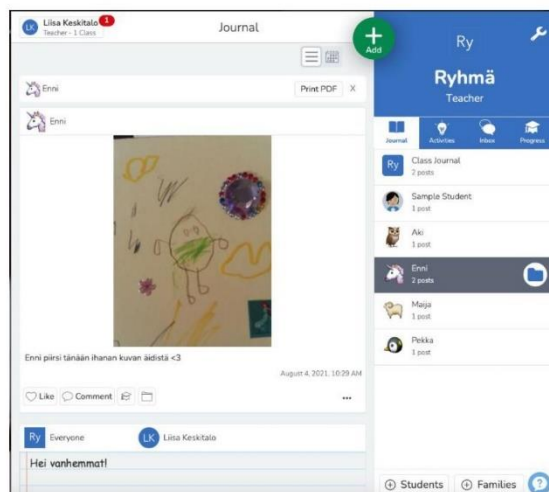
LK Liisa Keskitalo 1
Teacher - 1 Class

Journal

Add

Ry

Ryhmä
Teacher

Enni

Print PDF X

Enni

Enni piirsi tänään ihanan kuvan äidistä <3

August 4, 2021, 10:29 AM

Like Comment

...

Ry Everyone

LK Liisa Keskitalo

Hei vanhemmat!

Journal Activities Inbox Progress

Ry Class Journal
2 posts

Sample Student
1 post

Aki
1 post

Enni
2 posts

Maija
1 post

Pekka
1 post

Students Families ?